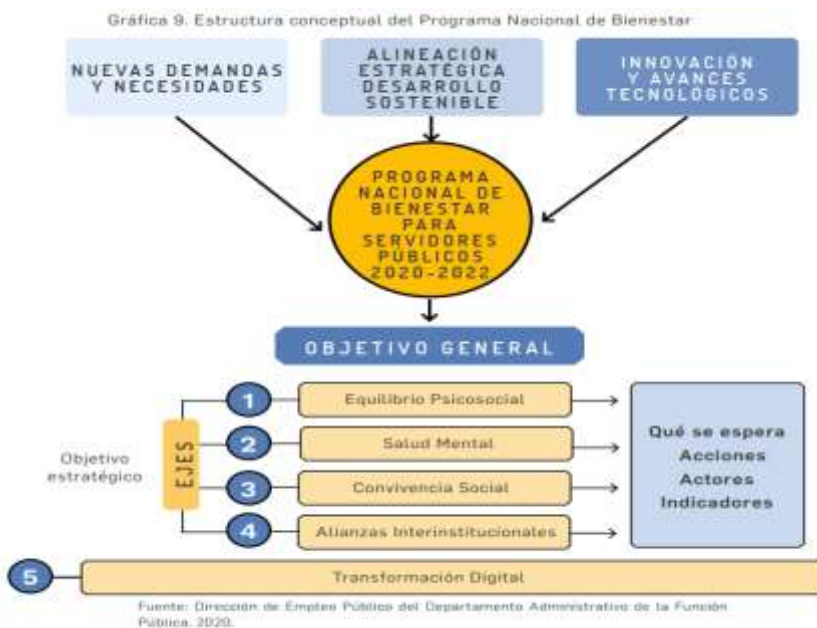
Gráfica 9. Estructura conceptual del Programa Nacional de Bienestar

NUEVAS DEMANDAS Y NECESIDADES

ALINEACIÓN ESTRATÉGICA DESARROLLO SOSTENIBLE

INNOVACIÓN Y AVANCES TECNOLÓGICOS

PROGRAMA NACIONAL DE BIENESTAR PARA SERVIDORES PÚBLICOS 2020-2022

OBJETIVO GENERAL

Objetivo estratégico

EJES

1 Equilibrio Psicosocial

2 Salud Mental

3 Convivencia Social

4 Alianzas Interinstitucionales

Qué se espera
Acciones
Actores
Indicadores

5 Transformación Digital

Fuente: Dirección de Empleo Público del Departamento Administrativo de la Función Pública, 2020.